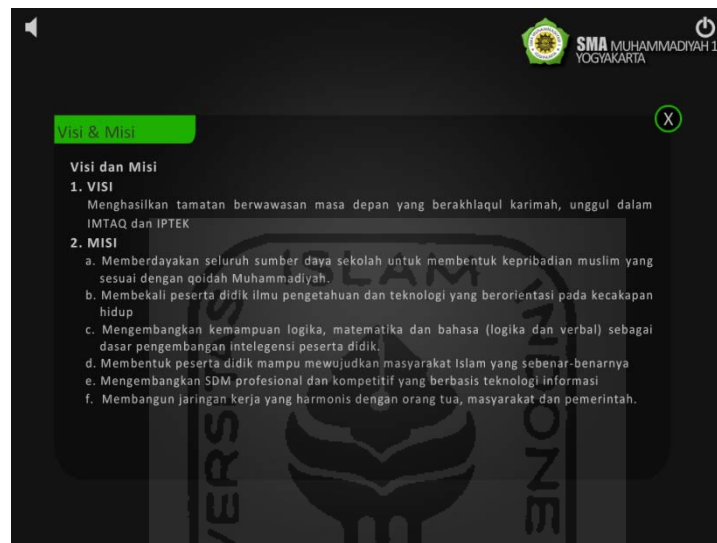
SMA MUHAMMADIYAH 1 YOGYAKARTA

Visi & Misi

X

Visi dan Misi

1. VISI

Menghasilkan tamatan berwawasan masa depan yang berakhlaqul karimah, unggul dalam IMTAQ dan IPTEK

2. MISI

a. Memberdayakan seluruh sumber daya sekolah untuk membentuk kepribadian muslim yang sesuai dengan qoidah Muhammadiyah.

b. Membekali peserta didik ilmu pengetahuan dan teknologi yang berorientasi pada kecakapan hidup

c. Mengembangkan kemampuan logika, matematika dan bahasa (logika dan verbal) sebagai dasar pengembangan intelegensi peserta didik.

d. Membentuk peserta didik mampu mewujudkan masyarakat Islam yang sebenar-benarnya

e. Mengembangkan SDM profesional dan kompetitif yang berbasis teknologi informasi

f. Membangun jaringan kerja yang harmonis dengan orang tua, masyarakat dan pemerintah.